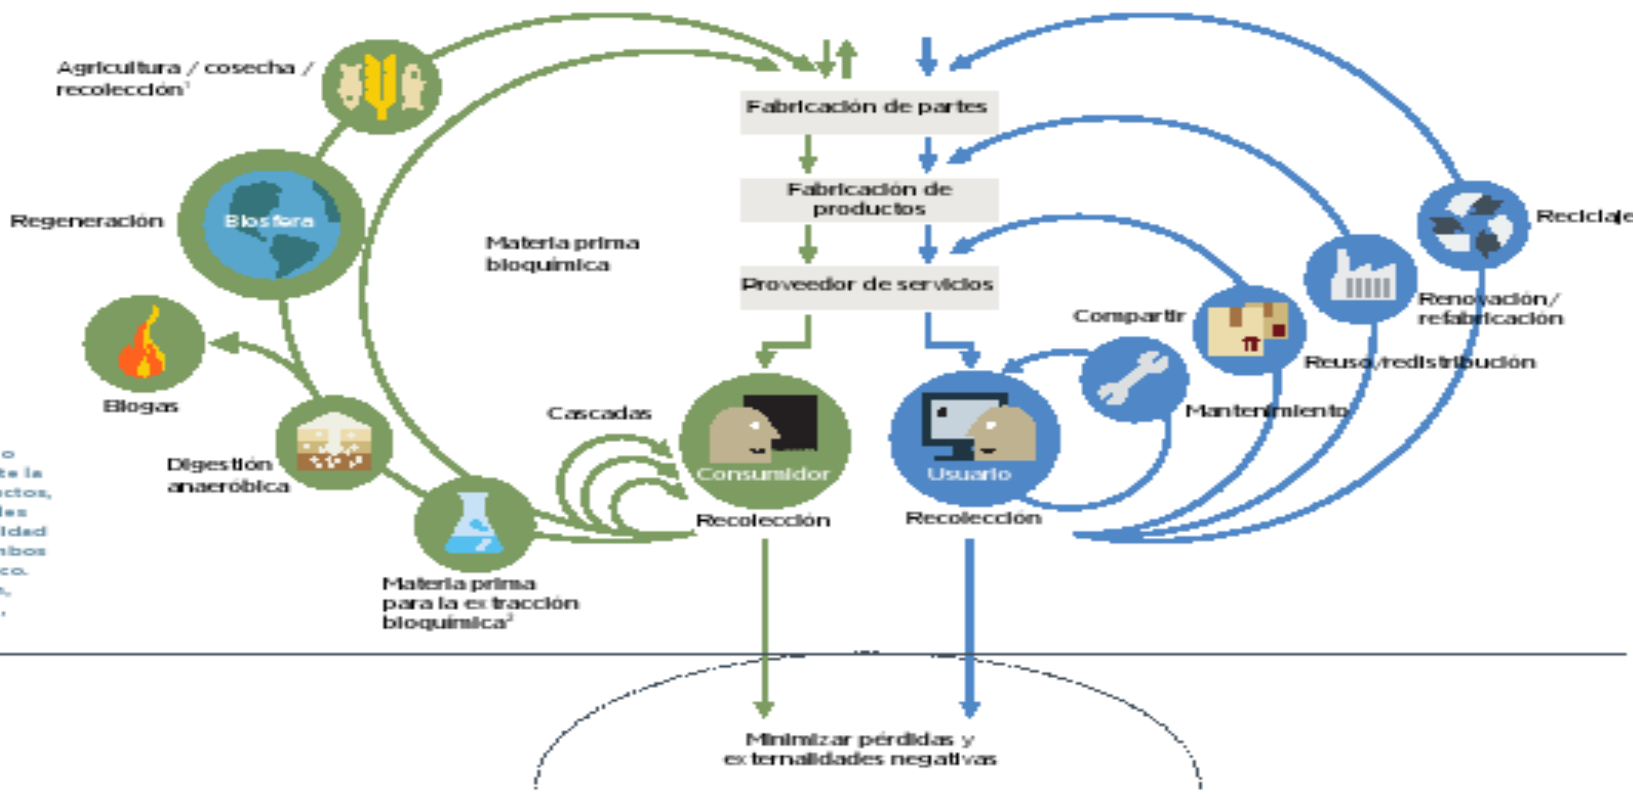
Agricultura / cosecha / recolección¹

Regeneración

Biosfera

Biogas

Digestión anaeróbica

Materia prima bioquímica

Materia prima para la extracción bioquímica²

Cascadas

Fabricación de partes

Fabricación de productos

Proveedor de servicios

Consumidor

Usuario

Recolección

Recolección

Compartir

Mantenimiento

Reuso/redistribución

Renovación/ refabricación

Reciclaje

Minimizar pérdidas y externalidades negativas

o
te la
ctos,
les
idad
nbos
co.
,
,